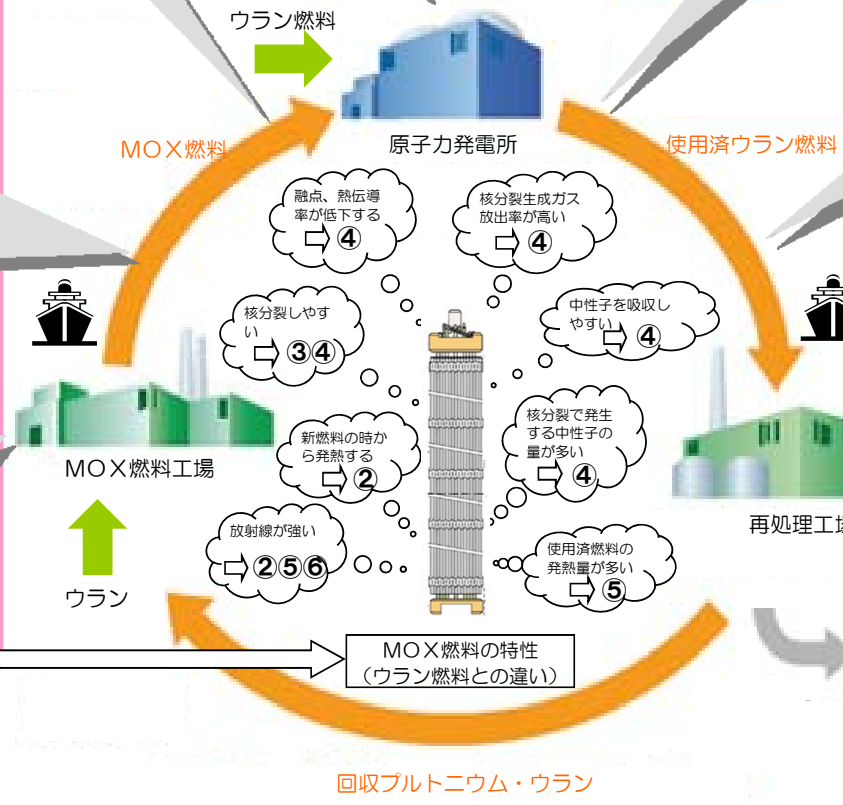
ウラン燃料

原子力発電所

MOX燃料

使用済ウラン燃料

融点、熱伝導率が低下する
④

核分裂生成ガス放出率が高い
④

核分裂しやすい
③④

中性子を吸収しやすい
④

新燃料の時から発熱する
②

核分裂で発生する中性子の量が多い
④

放射線が強い
②⑤⑥

使用済燃料の発熱量が多い
⑤

MOX燃料工場

再処理工場

ウラン

MOX燃料の特性
（ウラン燃料との違い）

回収プルトニウム・ウラン